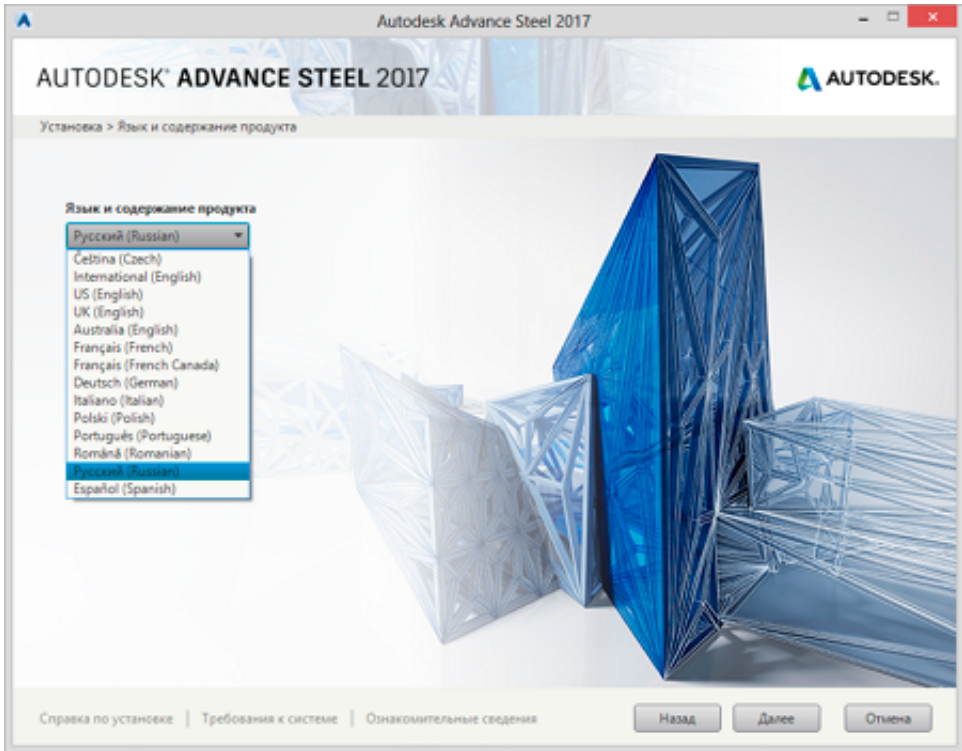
Autodesk Advance Steel 2017

AUTODESK® ADVANCE STEEL 2017

AUTODESK.

Установка > Язык и содержание продукта

Язык и содержание продукта

Русский (Russian)

Čeština (Czech)
International (English)
US (English)
UK (English)
Australia (English)
Français (French)
Français (French Canada)
Deutsch (German)
Italiano (Italian)
Polski (Polish)
Português (Portuguese)
Română (Romanian)
Русский (Russian)
Español (Spanish)

Справка по установке | Требования к системе | Ознакомительные сведения

Назад Далее Отмена